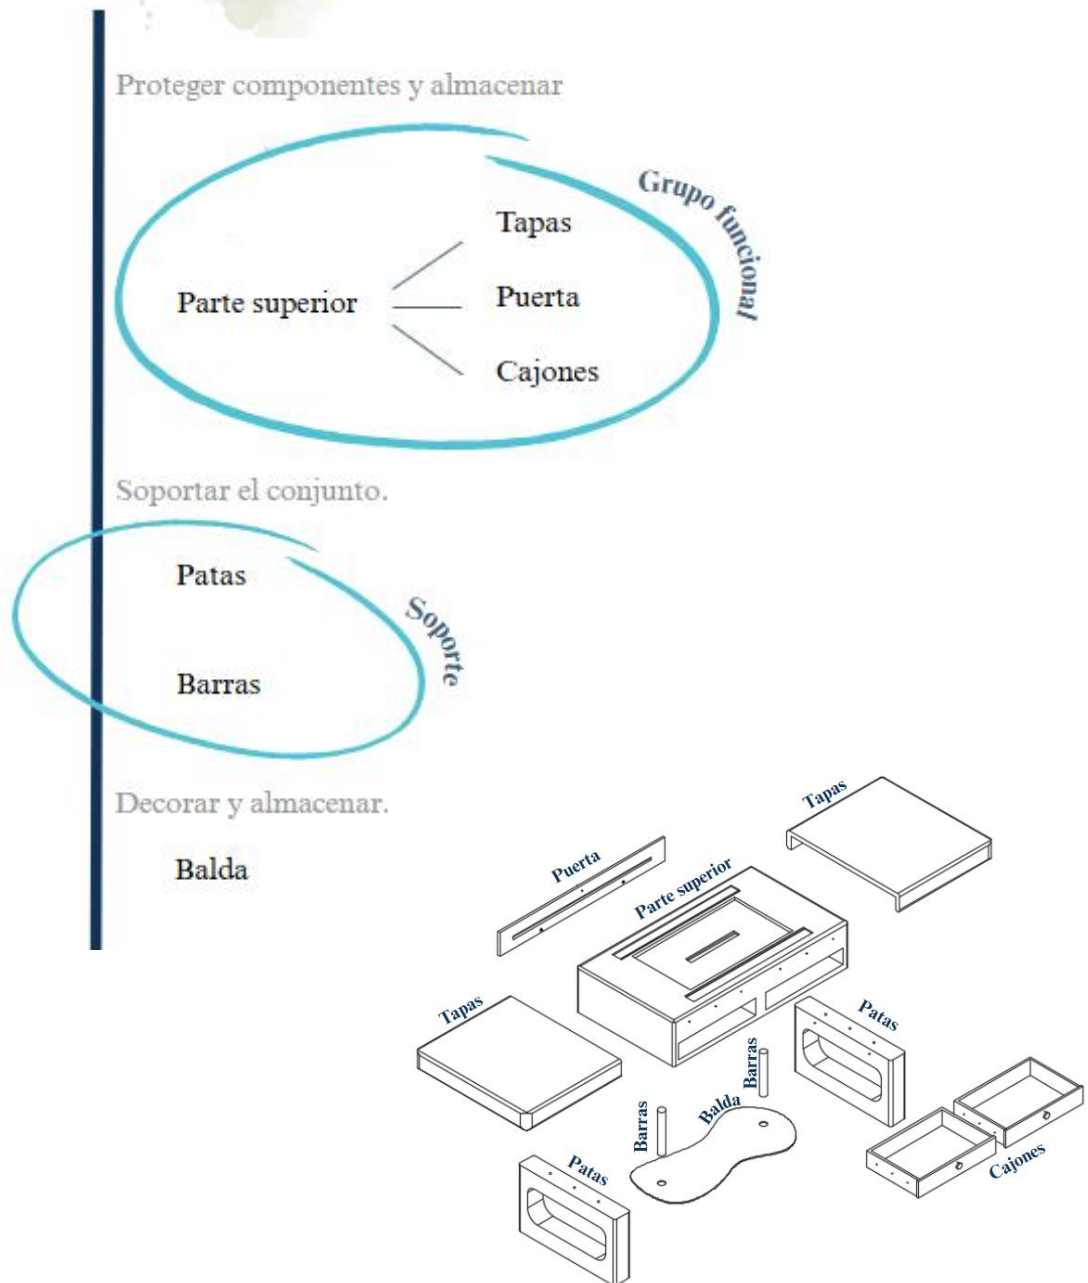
Proteger componentes y almacenar

Grupo funcional

Parte superior

Tapas

Puerta

Cajones

Soportar el conjunto.

Soporte

Patas

Barras

Decorar y almacenar.

Balda

Tapas

Puerta

Parte superior

Tapas

Patas

Barras

Barras

Balda

Patas

Cajones